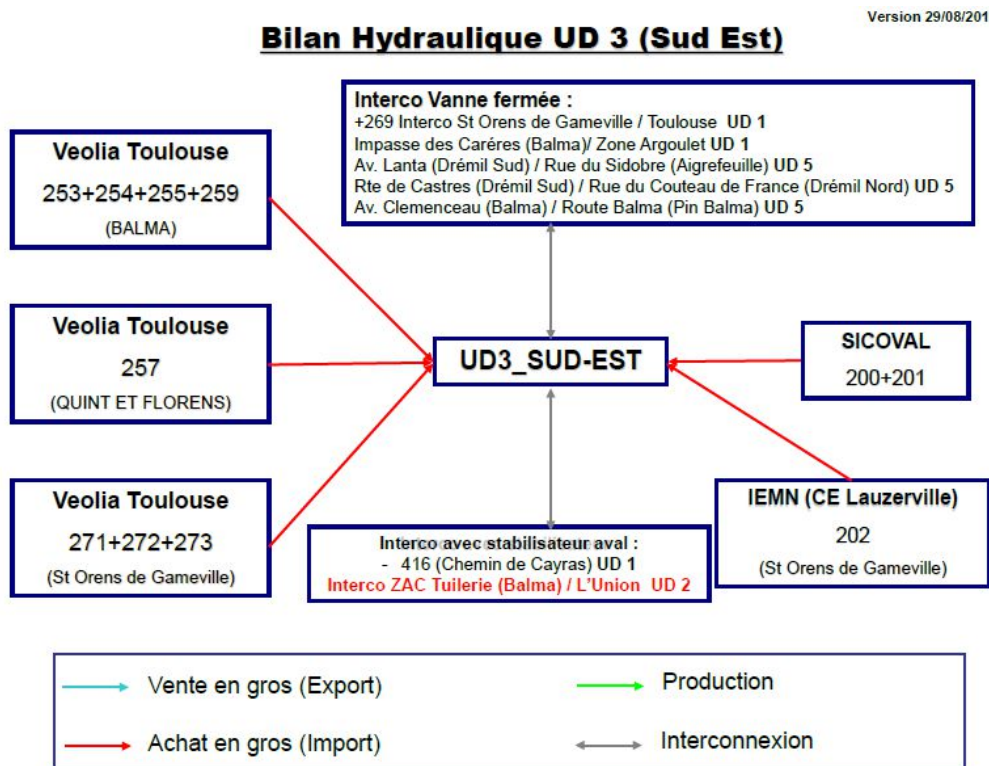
Version 29/08/201

Bilan Hydraulique UD 3 (Sud Est)

Interco Vanne fermée :
+269 Interco St Orens de Gameville / Toulouse UD 1
Impasse des Caréres (Balma)/ Zone Argoulet UD 1
Av. Lanta (Drémil Sud) / Rue du Sidobre (Aigrefeuille) UD 5
Rte de Castres (Drémil Sud) / Rue du Couteau de France (Drémil Nord) UD 5
Av. Clemenceau (Balma) / Route Balma (Pin Balma) UD 5

Veolia Toulouse
253+254+255+259
(BALMA)

Veolia Toulouse
257
(QUINT ET FLORENS)

Veolia Toulouse
271+272+273
(St Orens de Gameville)

UD3_SUD-EST

SICOVAL
200+201

IEMN (CE Lauzerville)
202
(St Orens de Gameville)

Interco avec stabilisateur aval :
- 416 (Chemin de Cayras) UD 1
Interco ZAC Tuilerie (Balma) / L'Union UD 2

Vente en gros (Export)
Production
Achat en gros (Import)
Interconnexion